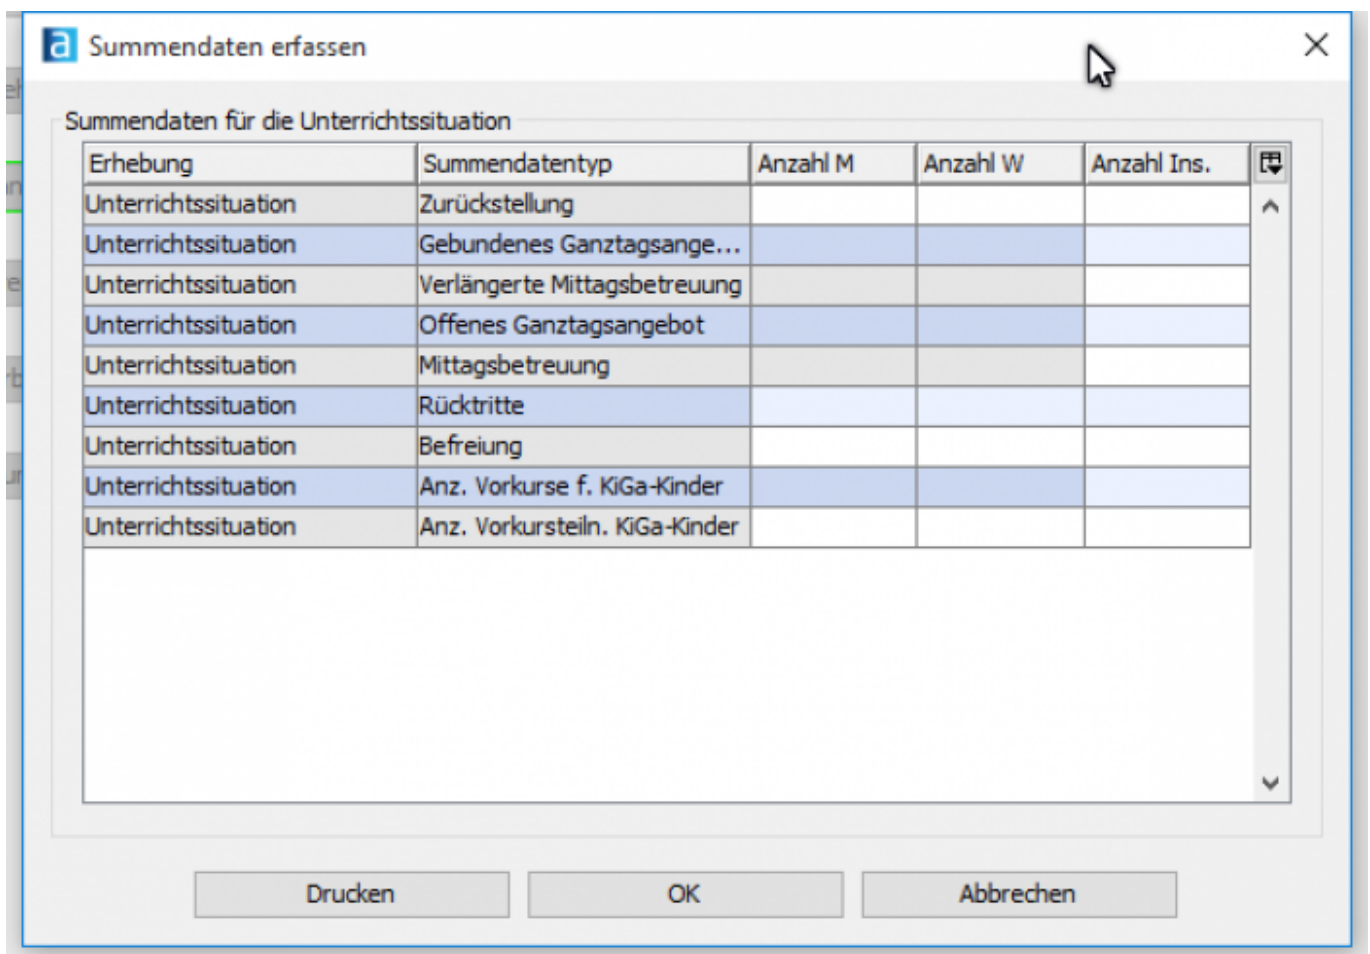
Summendaten erfassen

Summendaten für die Unterrichtssituation

| Erhebung | Summendatentyp | Anzahl M | Anzahl W | Anzahl Ins. |
|---|---|---|---|---|
| Unterrichtssituation | Zurückstellung | | | |
| Unterrichtssituation | Gebundenes Ganztagsange... | | | |
| Unterrichtssituation | Verlängerte Mittagsbetreuung | | | |
| Unterrichtssituation | Offenes Ganztagsangebot | | | |
| Unterrichtssituation | Mittagsbetreuung | | | |
| Unterrichtssituation | Rücktritte | | | |
| Unterrichtssituation | Befreiung | | | |
| Unterrichtssituation | Anz. Vorkurse f. KiGa-Kinder | | | |
| Unterrichtssituation | Anz. Vorkursteiln. KiGa-Kinder | | | |

Drucken OK Abbrechen